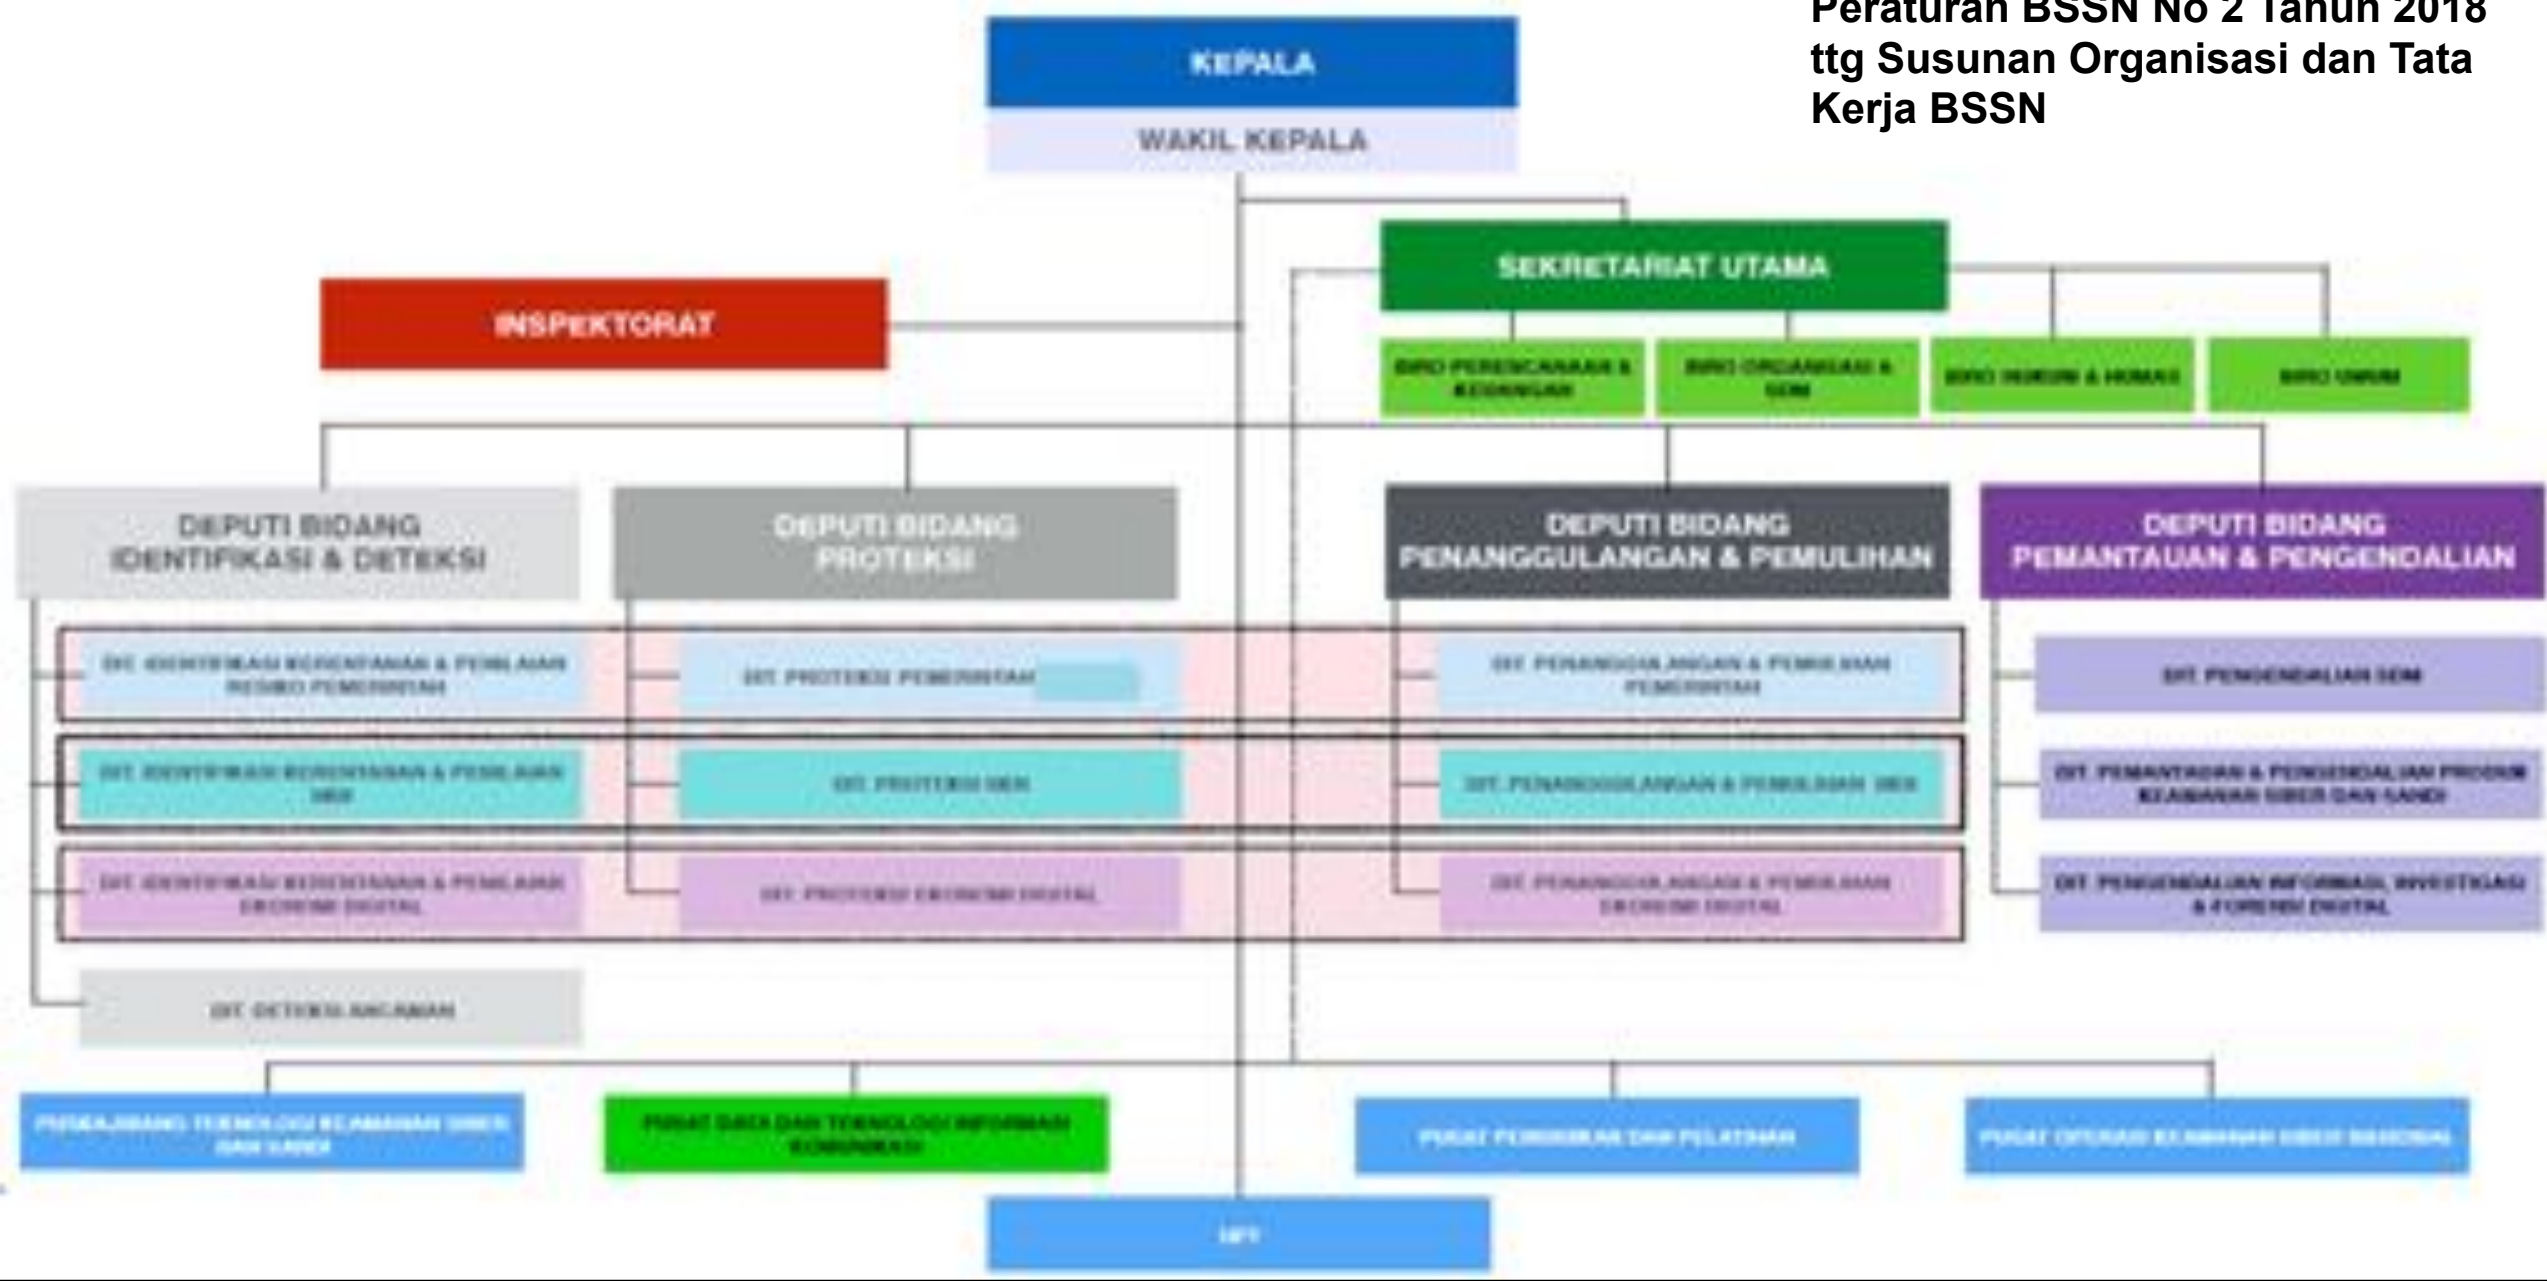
Peraturan BSSN No 2 Tahun 2018 ttg Susunan Organisasi dan Tata Kerja BSSN

KEPALA

WAKIL KEPALA

SEKRETARIAT UTAMA

INSPEKTORAT

BIRO PERENCANAAN & KEUANGAN

BIRO ORGANISASI & SDM

BIRO HUKUM & HUMAS

BIRO UMUM

DEPUTI BIDANG IDENTIFIKASI & DETEKSI

DEPUTI BIDANG PROTEKSI

DEPUTI BIDANG PENANGGULANGAN & PEMULIHAN

DEPUTI BIDANG PEMANTAUAN & PENGENDALIAN

DIT. IDENTIFIKASI KERENTANAN & PENILAIAN RISIKO PEMERINTAH

DIT. PROTEKSI PEMERINTAH

DIT. PENANGGULANGAN & PEMULIHAN PEMERINTAH

DIT. PENGENDALIAN SDM

DIT. IDENTIFIKASI KERENTANAN & PENILAIAN IIKN

DIT. PROTEKSI IIKN

DIT. PENANGGULANGAN & PEMULIHAN IIKN

DIT. PEMANTAUAN & PENGENDALIAN PRODUK KEAMANAN SIBER DAN SANDI

DIT. IDENTIFIKASI KERENTANAN & PENILAIAN EKONOMI DIGITAL

DIT. PROTEKSI EKONOMI DIGITAL

DIT. PENANGGULANGAN & PEMULIHAN EKONOMI DIGITAL

DIT. PENGENDALIAN INFORMASI, INVESTIGASI & FORENSI DIGITAL

DIT. DETEKSI ANCAMAN

PUSAT KAJIAN DAN PENGEMBANGAN TEKNOLOGI KEAMANAN SIBER DAN SANDI

PUSAT DATA DAN TEKNOLOGI INFORMASI KOMUNIKASI

PUSAT PENDIDIKAN DAN PELATIHAN

PUSAT OPERASI KEAMANAN SIBER NASIONAL

UPT